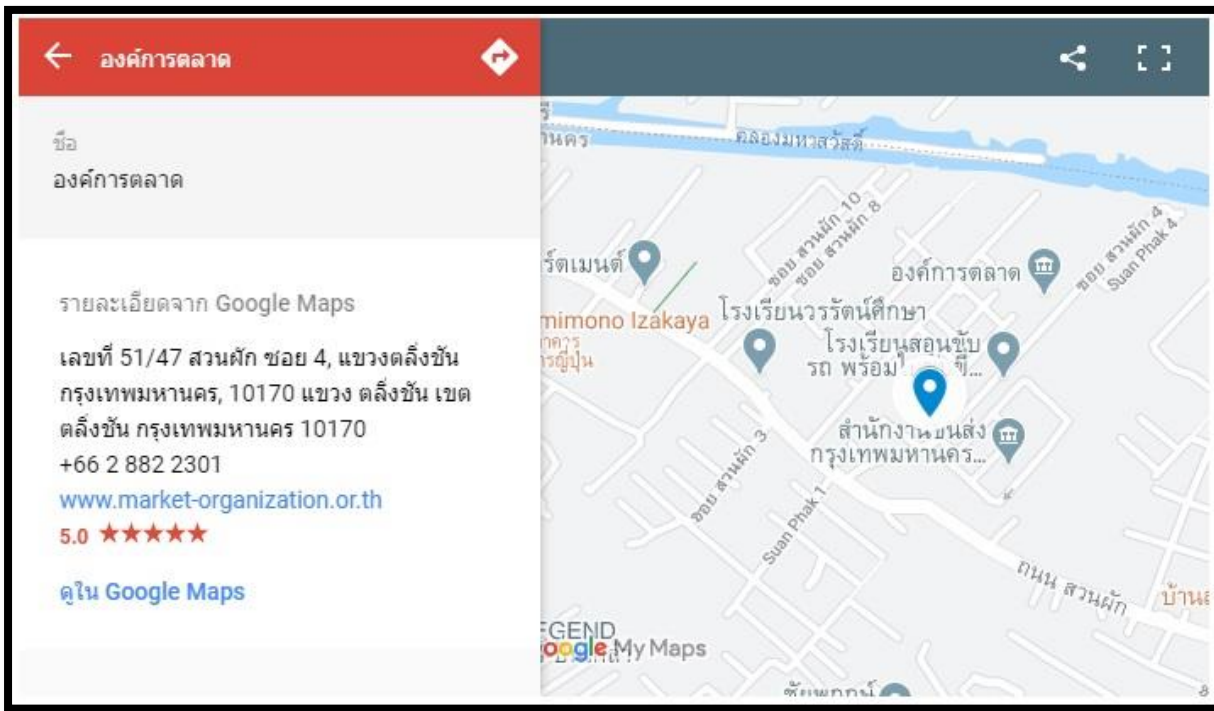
องค์การตลาด

ชื่อ
องค์การตลาด

รายละเอียดจาก Google Maps

เลขที่ 51/47 สวนผัก ซอย 4, แขวงตลิ่งชัน กรุงเทพมหานคร, 10170 แขวง ตลิ่งชัน เขต ตลิ่งชัน กรุงเทพมหานคร 10170
+66 2 882 2301
www.market-organization.or.th
5.0 ★★★★★

ดูใน Google Maps

คลองมหาสวัสดิ์
นคร
ซอย สวนผัก 10
ซอย สวนผัก 8
ซอย สวนผัก 4
Suan Phak 4
ร์ตเมนต์
องค์การตลาด
mimono Izakaya
าหาร ญี่ปุ่น
โรงเรียนวรรัตน์ศึกษา
โรงเรียนสอนขับ รถ พร้อม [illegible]
สำนักงาน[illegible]ขนส่ง กรุงเทพมหานคร...
ซอย สวนผัก 3
Suan Phak 1
ถนน สวนผัก
บ้าน
EGEND
Google My Maps
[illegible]